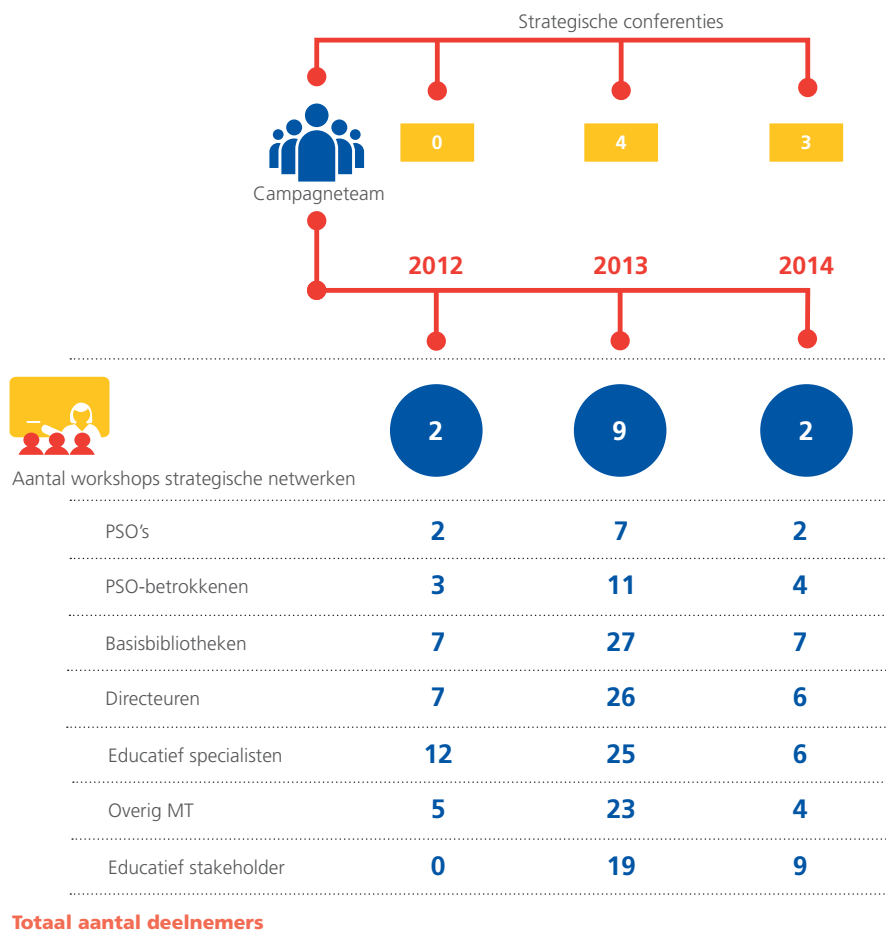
Strategische conferenties

Campagneteam

0 4 3

2012 2013 2014

Aantal workshops strategische netwerken

2 9 2

| | 2012 | 2013 | 2014 |
|---|---|---|---|
| PSO's | 2 | 7 | 2 |
| PSO-betrokkenen | 3 | 11 | 4 |
| Basisbibliotheken | 7 | 27 | 7 |
| Directeuren | 7 | 26 | 6 |
| Educatief specialisten | 12 | 25 | 6 |
| Overig MT | 5 | 23 | 4 |
| Educatief stakeholder | 0 | 19 | 9 |

Totaal aantal deelnemers